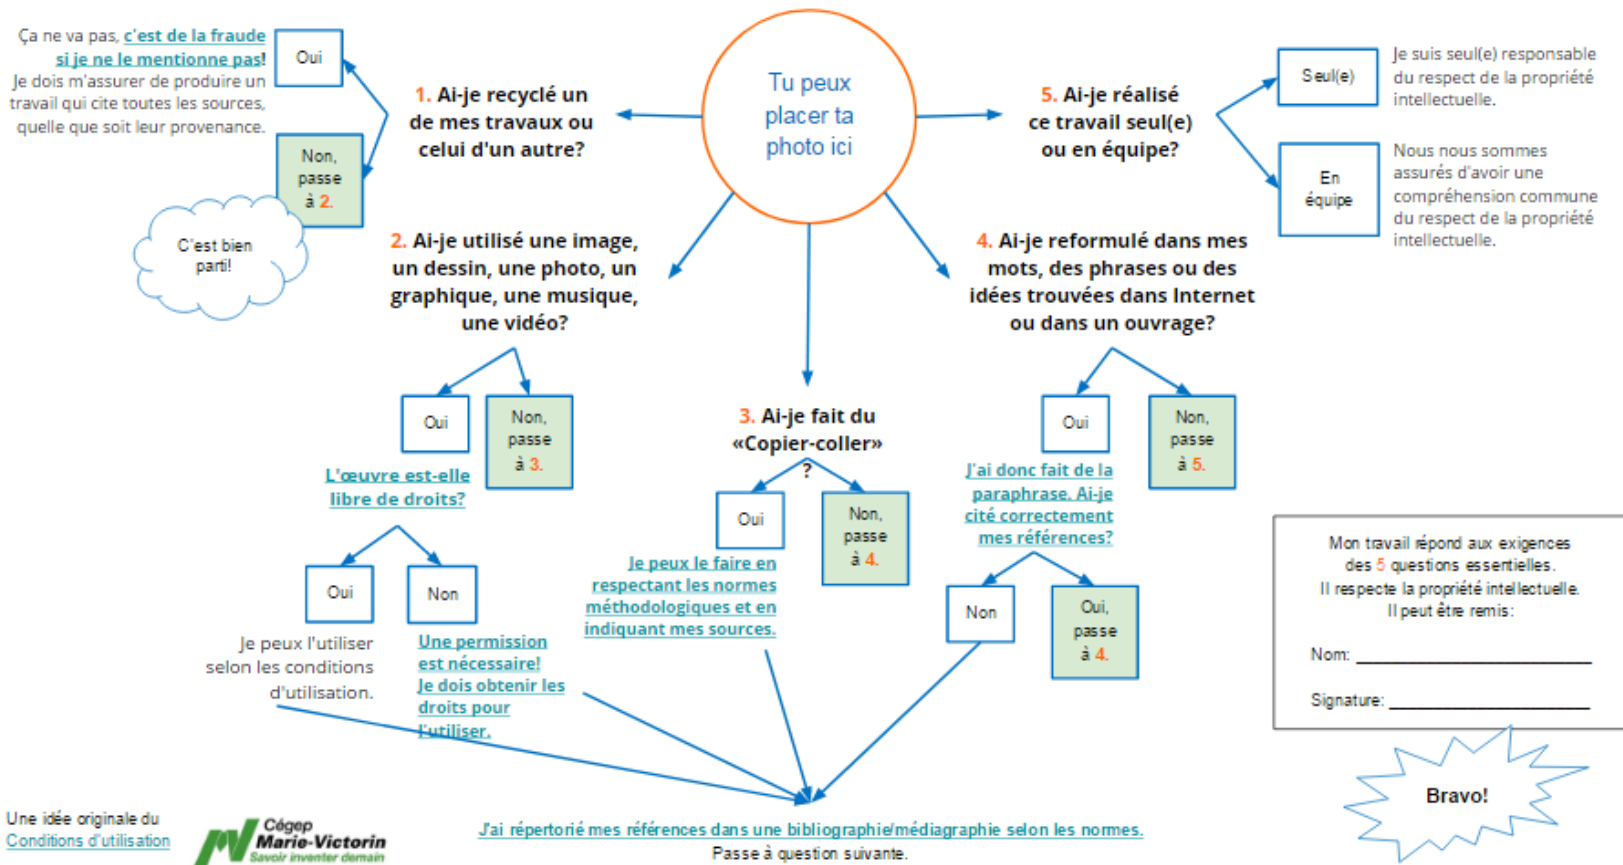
Ça ne va pas, c'est de la fraude si je ne le mentionne pas! Je dois m'assurer de produire un travail qui cite toutes les sources, quelle que soit leur provenance.

Oui

Non, passe à 2.

C'est bien parti!

1. Ai-je recyclé un de mes travaux ou celui d'un autre?

Tu peux placer ta photo ici

5. Ai-je réalisé ce travail seul(e) ou en équipe?

Seul(e)

Je suis seul(e) responsable du respect de la propriété intellectuelle.

En équipe

Nous nous sommes assurés d'avoir une compréhension commune du respect de la propriété intellectuelle.

2. Ai-je utilisé une image, un dessin, une photo, un graphique, une musique, une vidéo?

Oui

Non, passe à 3.

L'œuvre est-elle libre de droits?

Oui

Non

Je peux l'utiliser selon les conditions d'utilisation.

Une permission est nécessaire! Je dois obtenir les droits pour l'utiliser.

3. Ai-je fait du «Copier-coller» ?

Oui

Non, passe à 4.

Je peux le faire en respectant les normes méthodologiques et en indiquant mes sources.

4. Ai-je reformulé dans mes mots, des phrases ou des idées trouvées dans Internet ou dans un ouvrage?

Oui

Non, passe à 5.

J'ai donc fait de la paraphrase. Ai-je cité correctement mes références?

Non

Oui, passe à 4.

Mon travail répond aux exigences des 5 questions essentielles. Il respecte la propriété intellectuelle. Il peut être remis:

Nom: ______________________

Signature: ______________________

Bravo!

Une idée originale du
Conditions d'utilisation

Cégep Marie-Victorin
Savoir inventer demain

J'ai répertorié mes références dans une bibliographie/médiagraphie selon les normes.
Passe à question suivante.